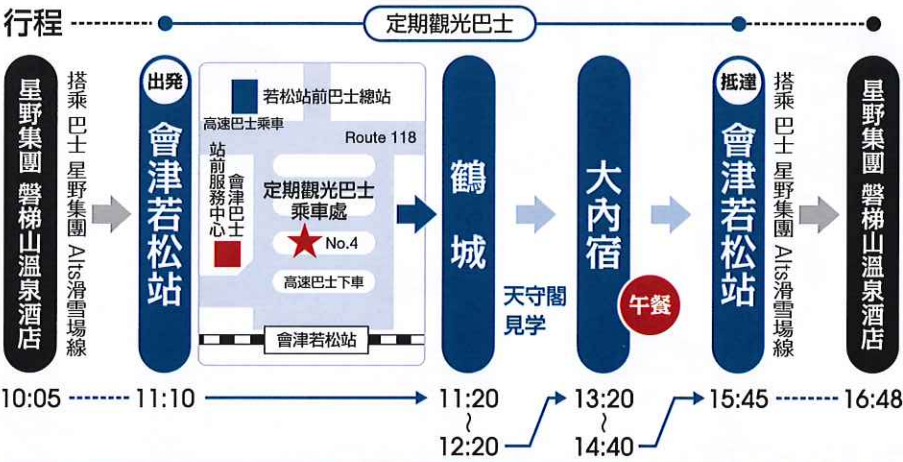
行程

定期觀光巴士

星野集團 磐梯山溫泉酒店

搭乘 巴士 星野集團 Alts滑雪場線

出発

會津若松站

若松站前巴士總站

高速巴士乘車

Route 118

站前服務中心

會津巴士

定期觀光巴士乘車處

No.4

高速巴士下車

會津若松站

鶴城

天守閣見学

大內宿

午餐

抵達

會津若松站

搭乘 巴士 星野集團 Alts滑雪場線

星野集團 磐梯山溫泉酒店

10:05 11:10 11:20 ~ 12:20 13:20 ~ 14:40 15:45 16:48